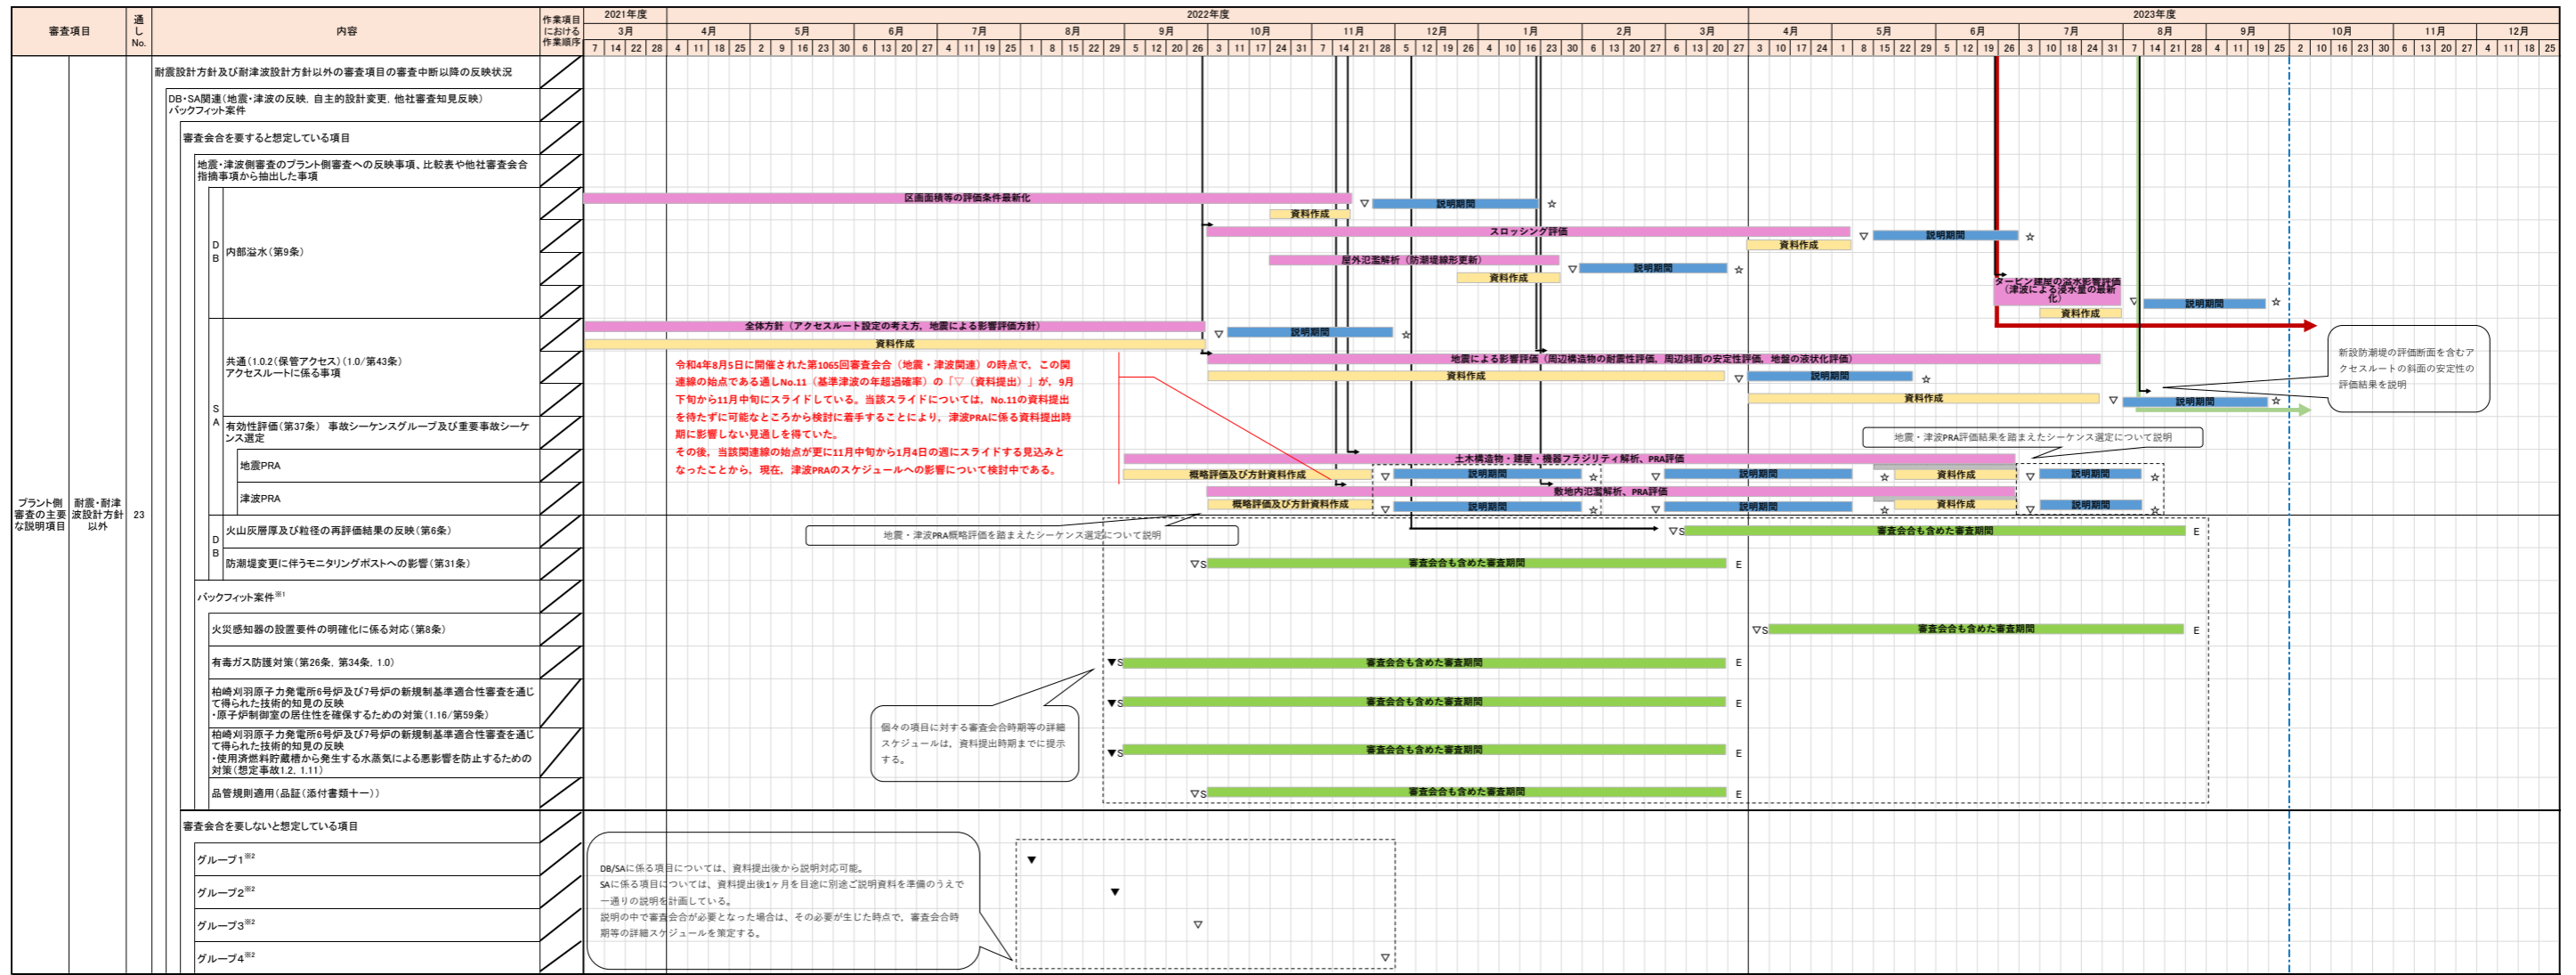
| 審査項目 | | 通し No. | 内容 | 作業項目における作業順序 |
|---|---|---|---|---|

2021年度 3月 7 14 22 28
2022年度 4月 4 11 18 25 5月 2 9 16 23 30 6月 6 13 20 27 7月 4 11 19 25 8月 1 8 15 22 29 9月 5 12 20 26 10月 3 11 17 24 31 11月 7 14 21 28 12月 5 12 19 26 1月 4 10 16 23 30 2月 6 13 20 27 3月 6 13 20 27
2023年度 4月 3 10 17 24 5月 1 8 15 22 29 6月 5 12 19 26 7月 3 10 18 24 31 8月 7 14 21 28 9月 4 11 19 25 10月 2 10 16 23 30 11月 6 13 20 27 12月 4 11 18 25

プラント側審査の主要な説明項目
耐震・耐津波設計方針以外
23

耐震設計方針及び耐津波設計方針以外の審査項目の審査中断以降の反映状況
DB・SA関連（地震・津波の反映、自主的設計変更、他社審査知見反映）バックフィット案件
審査会合を要すると想定している項目
地震・津波側審査のプラント側審査への反映事項、比較表や他社審査会合指摘事項から抽出した事項
DB 内部溢水（第9条）
区画面積等の評価条件最新化 資料作成 ▽ 説明期間 ☆
スロッシング評価 資料作成 ▽ 説明期間 ☆
屋外氾濫解析（防潮堤線形更新） 資料作成 ▽ 説明期間 ☆
タービン建屋の浸水影響評価（津波による浸水量の最新化） 資料作成 ▽ 説明期間 ☆
SA 共通（1.0.2（保管アクセス）（1.0/第43条）アクセスルートに係る事項
全体方針（アクセスルート設定の考え方，地震による影響評価方針） 資料作成 ▽ 説明期間 ☆
地震による影響評価（周辺構造物の耐震性評価，周辺斜面の安定性評価，地盤の液状化評価） 資料作成 ▽ 説明期間 ☆
資料作成 ▽ 説明期間 ☆
新設防潮堤の評価断面を含むアクセスルートの斜面の安定性の評価結果を説明
令和4年8月5日に開催された第1065回審査会合（地震・津波関連）の時点で，この関連線の始点である通しNo.11（基準津波の年超過確率）の「▽（資料提出）」が，9月下旬から11月中旬にスライドしている。当該スライドについては，No.11の資料提出を待たずに可能なところから検討に着手することにより，津波PRAに係る資料提出時期に影響しない見通しを得ていた。
その後，当該関連線の始点が更に11月中旬から1月4日の週にスライドする見込みとなったことから，現在，津波PRAのスケジュールへの影響について検討中である。
有効性評価（第37条） 事故シーケンスグループ及び重要事故シーケンス選定
地震・津波PRA評価結果を踏まえたシーケンス選定について説明
地震PRA 土木構造物・建屋・機器フラジリティ解析，PRA評価 概略評価及び方針資料作成 ▽ 説明期間 ☆ ▽ 説明期間 資料作成 ▽ 説明期間 ☆
津波PRA 敷地内氾濫解析，PRA評価 概略評価及び方針資料作成 ▽ 説明期間 ☆ ▽ 説明期間 資料作成 ▽ 説明期間 ☆
地震・津波PRA概略評価を踏まえたシーケンス選定について説明
DB 火山灰層厚及び粒径の再評価結果の反映（第6条） ▽S 審査会合も含めた審査期間 E
防潮堤変更に伴うモニタリングポストへの影響（第31条） ▽S 審査会合も含めた審査期間 E
バックフィット案件※1
火災感知器の設置要件の明確化に係る対応（第8条） ▽S 審査会合も含めた審査期間 E
有毒ガス防護対策（第26条，第34条，1.0） ▼S 審査会合も含めた審査期間 E
柏崎刈羽原子力発電所6号炉及び7号炉の新規制基準適合性審査を通じて得られた技術的知見の反映
・原子炉制御室の居住性を確保するための対策（1.16/第59条） ▼S 審査会合も含めた審査期間 E
柏崎刈羽原子力発電所6号炉及び7号炉の新規制基準適合性審査を通じて得られた技術的知見の反映
・使用済燃料貯蔵槽から発生する水蒸気による悪影響を防止するための対策（想定事故1,2，1.11） ▼S 審査会合も含めた審査期間 E
品管規則適用（品証（添付書類十一）） ▽S 審査会合も含めた審査期間 E
個々の項目に対する審査会合時期等の詳細スケジュールは，資料提出時期までに提示する。
審査会合を要しないと想定している項目
グループ1※2 ▼
グループ2※2 ▼
グループ3※2 ▽
グループ4※2 ▽
DB/SAに係る項目については，資料提出後から説明対応可能。
SAに係る項目については，資料提出後1ヶ月を目途に別途ご説明資料を準備のうえで一通りの説明を計画している。
説明の中で審査会合が必要となった場合は，その必要が生じた時点で，審査会合時期等の詳細スケジュールを策定する。